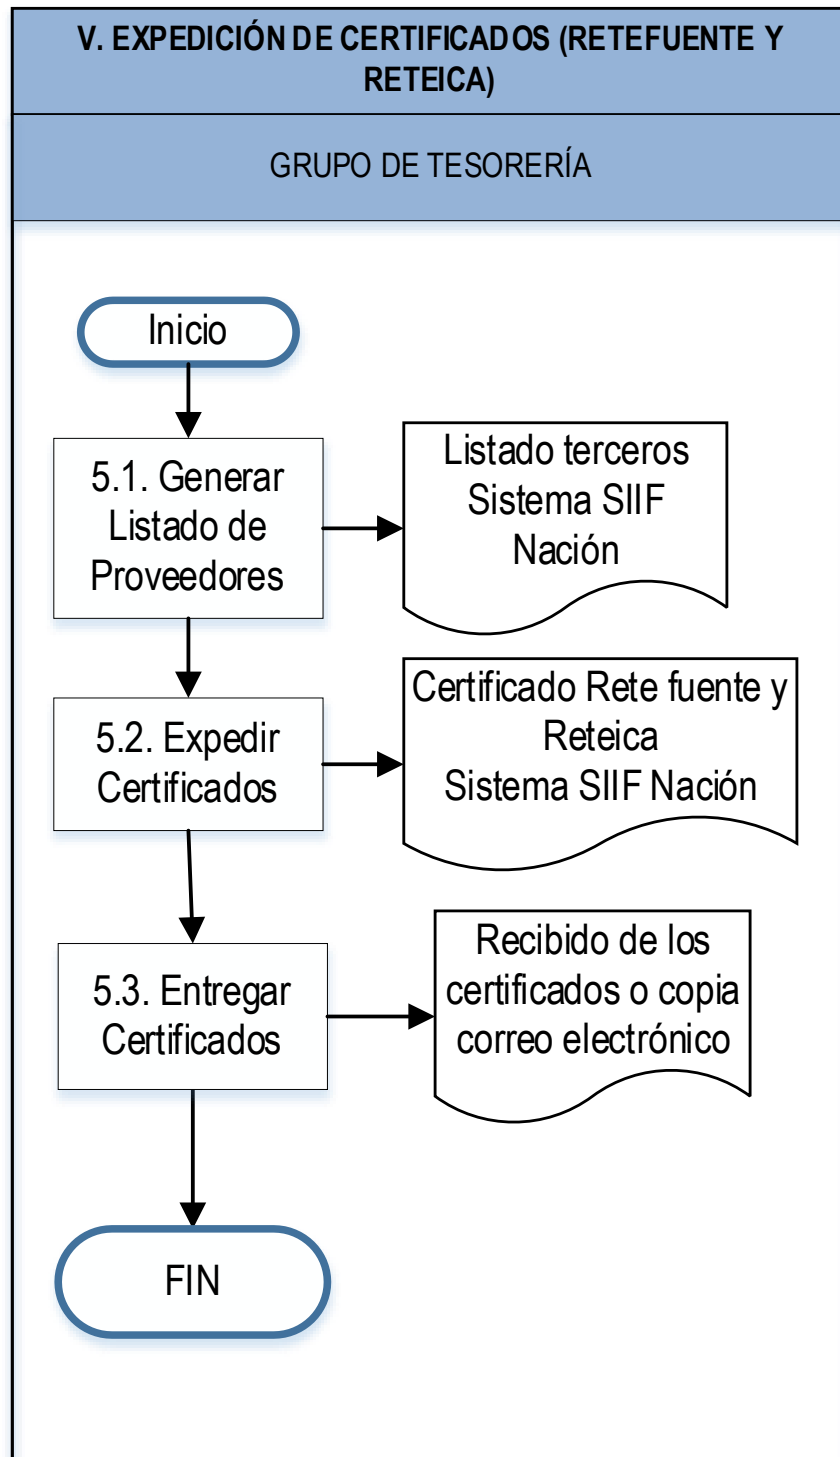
V. EXPEDICIÓN DE CERTIFICADOS (RETEFUENTE Y RETEICA)

GRUPO DE TESORERÍA

Inicio

5.1. Generar Listado de Proveedores

Listado terceros Sistema SIIF Nación

5.2. Expedir Certificados

Certificado Rete fuente y Reteica Sistema SIIF Nación

5.3. Entregar Certificados

Recibido de los certificados o copia correo electrónico

FIN